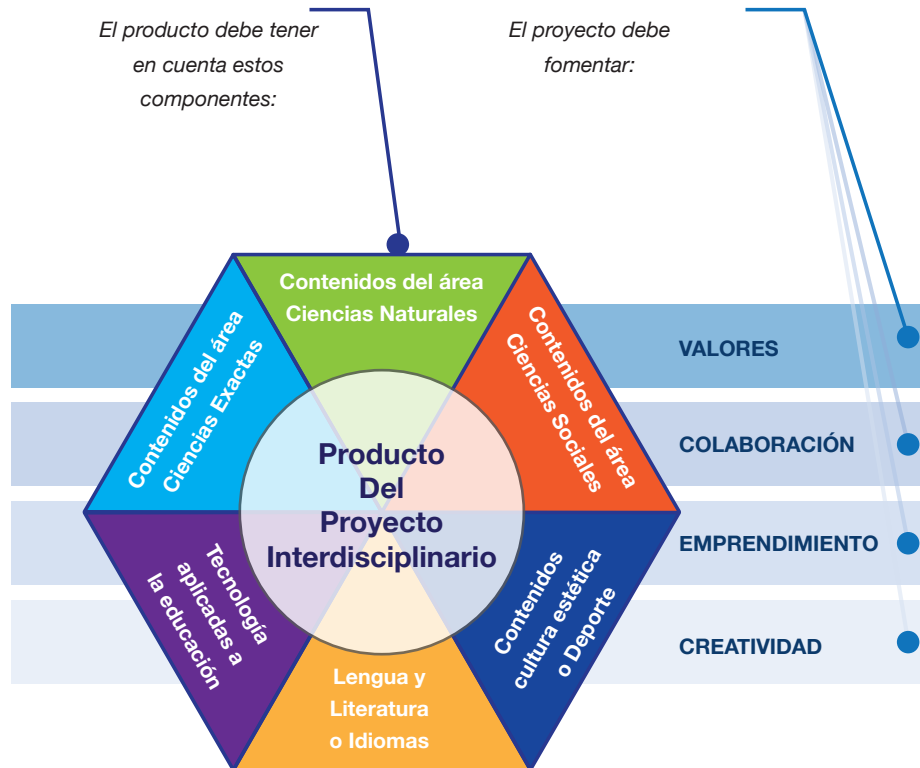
El producto debe tener en cuenta estos componentes:

El proyecto debe fomentar:

Contenidos del área Ciencias Naturales

Contenidos del área Ciencias Exactas

Contenidos del área Ciencias Sociales

Producto Del Proyecto Interdisciplinario

Tecnología aplicadas a la educación

Contenidos cultura estética o Deporte

Lengua y Literatura o Idiomas

VALORES

COLABORACIÓN

EMPRENDIMIENTO

CREATIVIDAD